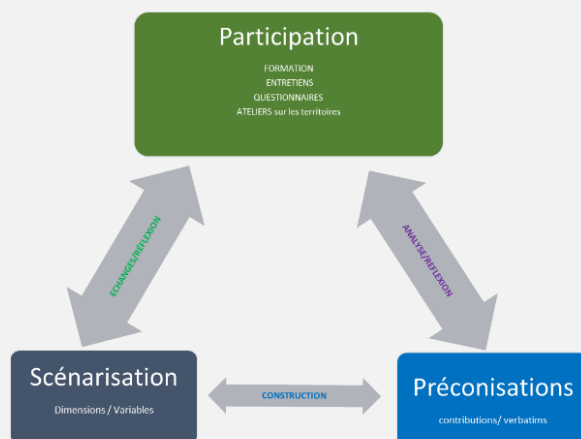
Participation

FORMATION
ENTRETIENS
QUESTIONNAIRES
ATELIERS sur les territoires

ECHANGES/RÉFLEXION

ANALYSE/RÉFLEXION

Scénarisation

Dimensions / Variables

CONSTRUCTION

Préconisations

contributions/ verbatims